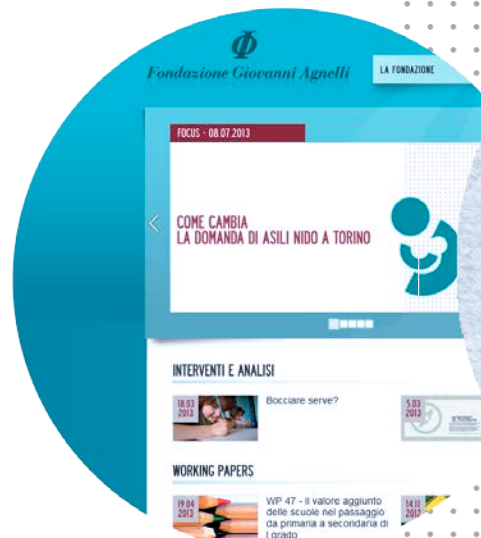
Φ
Fondazione Giovanni Agnelli

LA FONDAZIONE

FOCUS - 08.07.2013

COME CAMBIA
LA DOMANDA DI ASILI NIDO A TORINO

INTERVENTI E ANALISI

18.03
2013

Bocciare serve?

5.03
2013

WORKING PAPERS

19.04
2013

WP 47 - Il valore aggiunto delle scuole nel passaggio da primaria a secondaria di I grado

14.11
2012